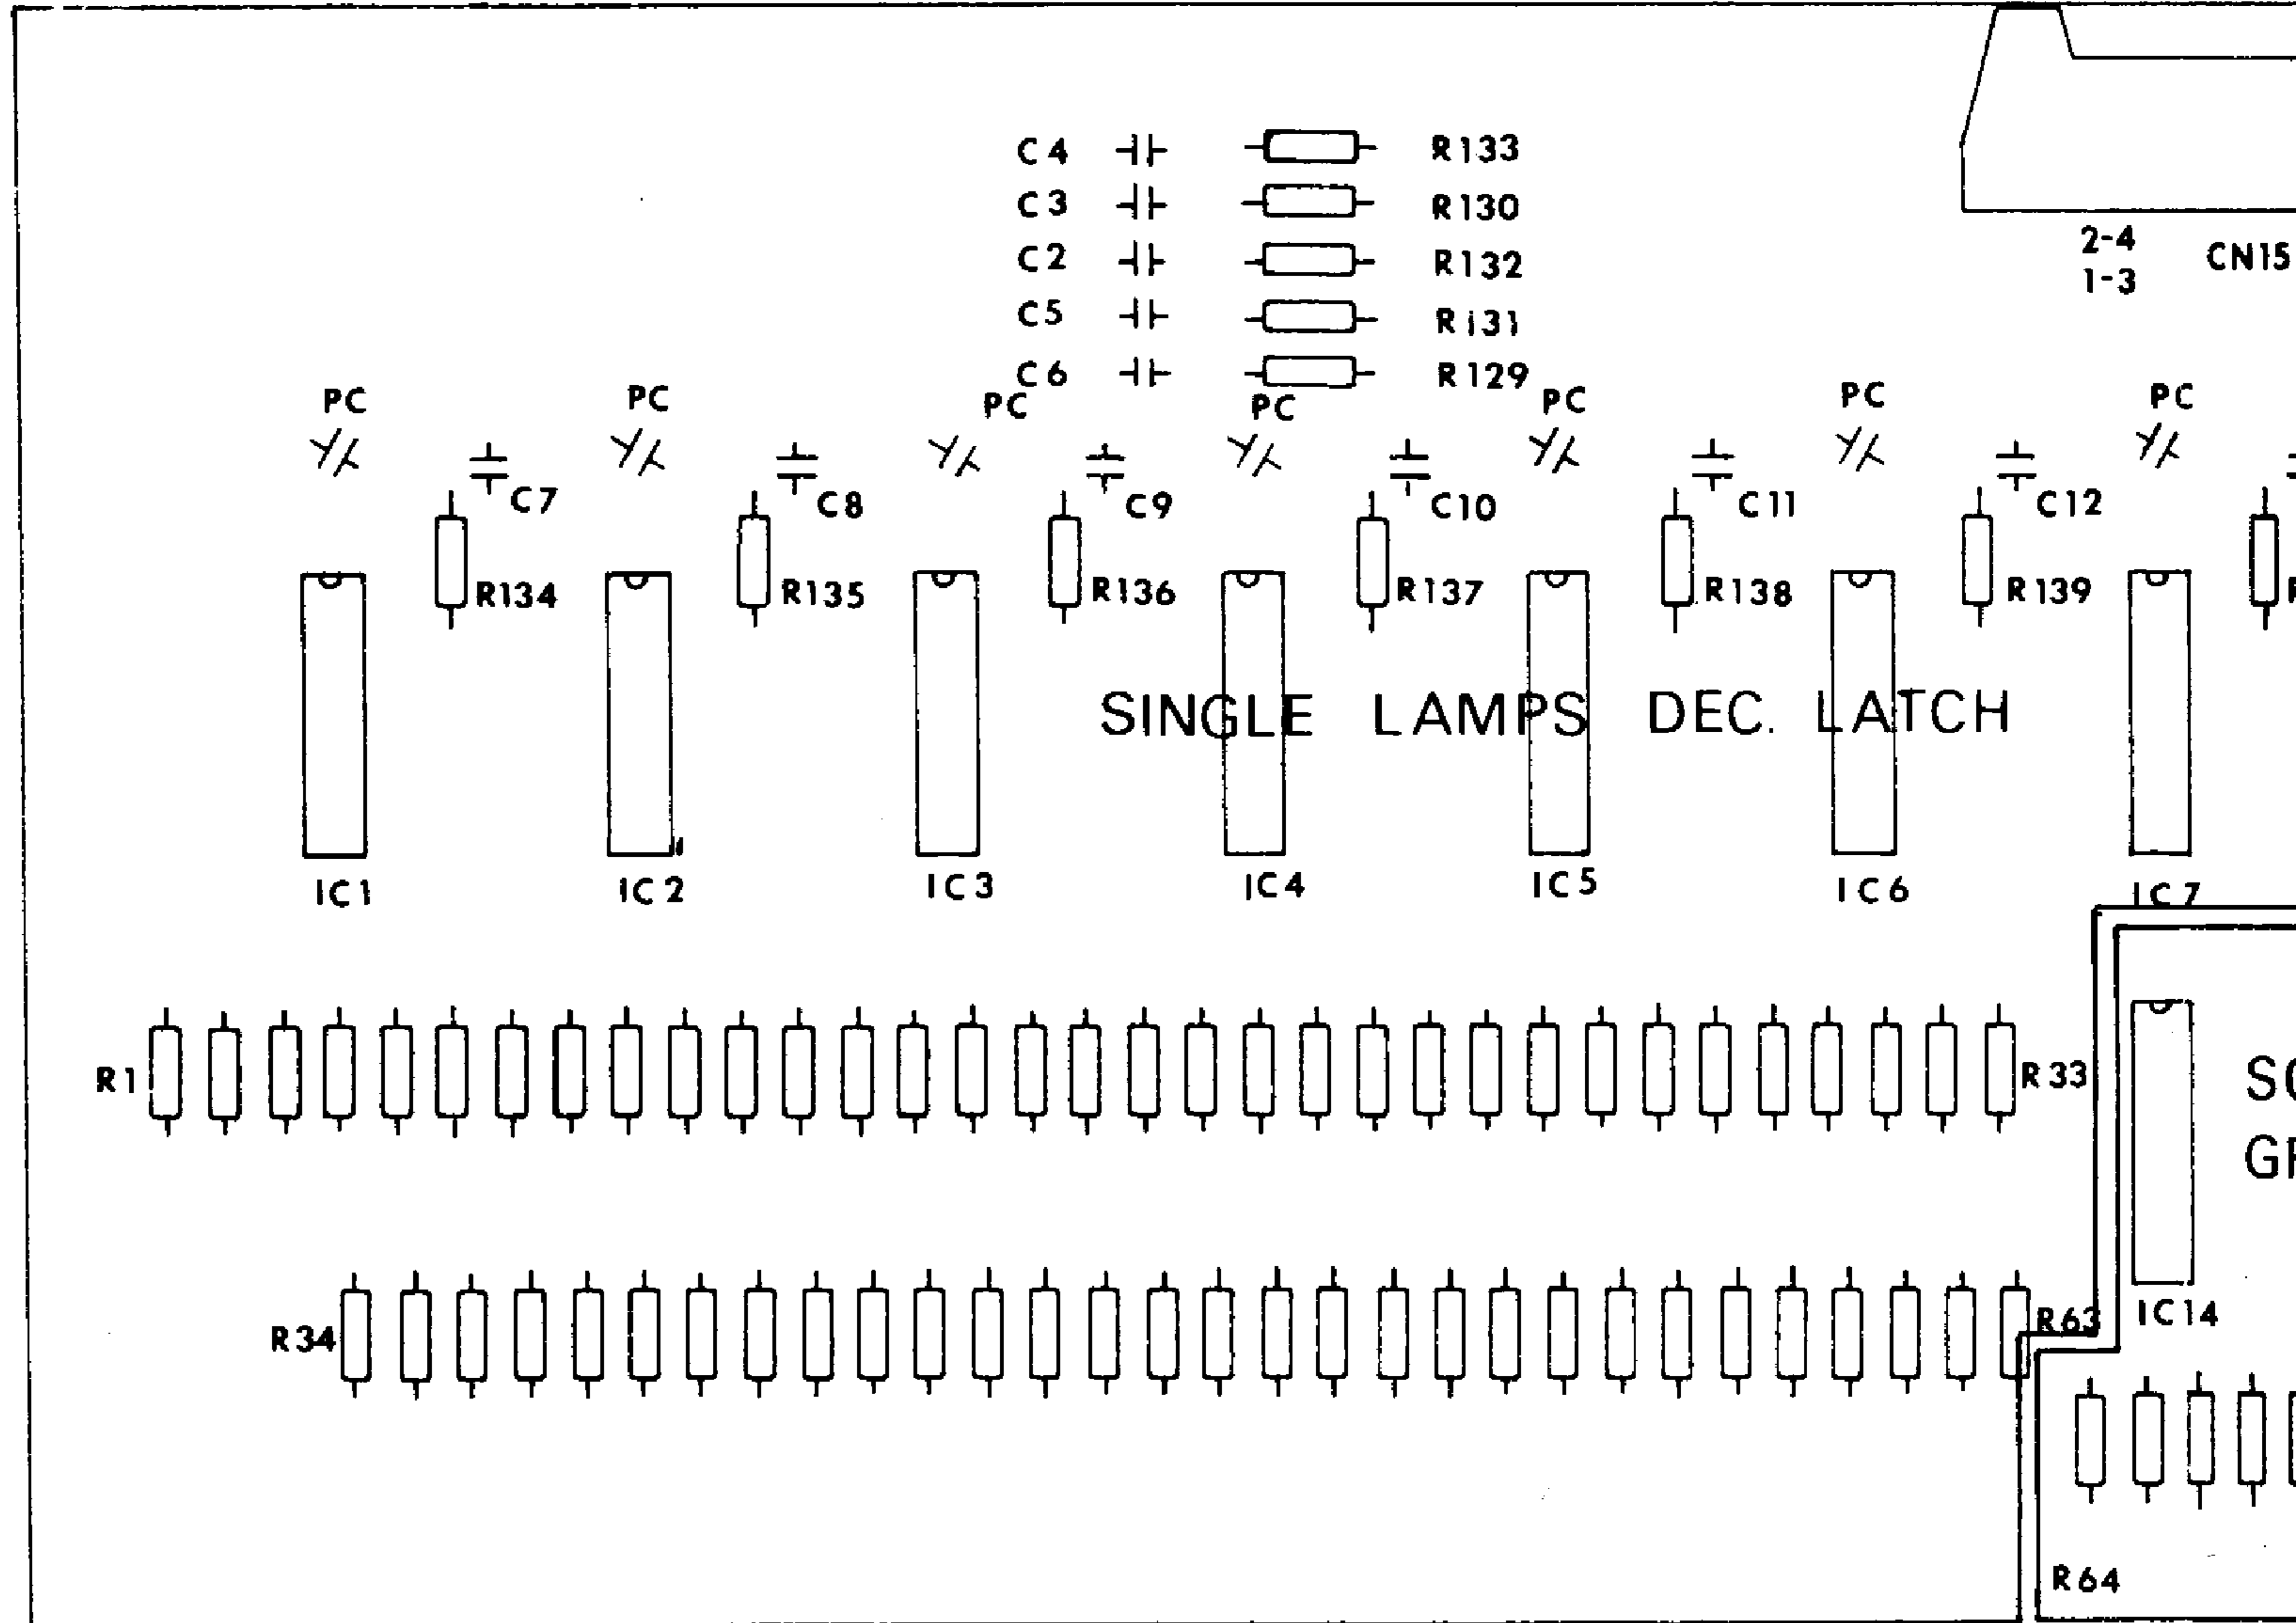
C4 R133
C3 R130
C2 R132
C5 R131
C6 R129

2-4
1-3
CN15

PC PC PC PC PC PC PC

C7 C8 C9 C10 C11 C12

R134 R135 R136 R137 R138 R139

SINGLE LAMPS DEC. LATCH

IC1 IC2 IC3 IC4 IC5 IC6 IC7

R1 R33

S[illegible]
G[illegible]

R34 R63 IC14

R64